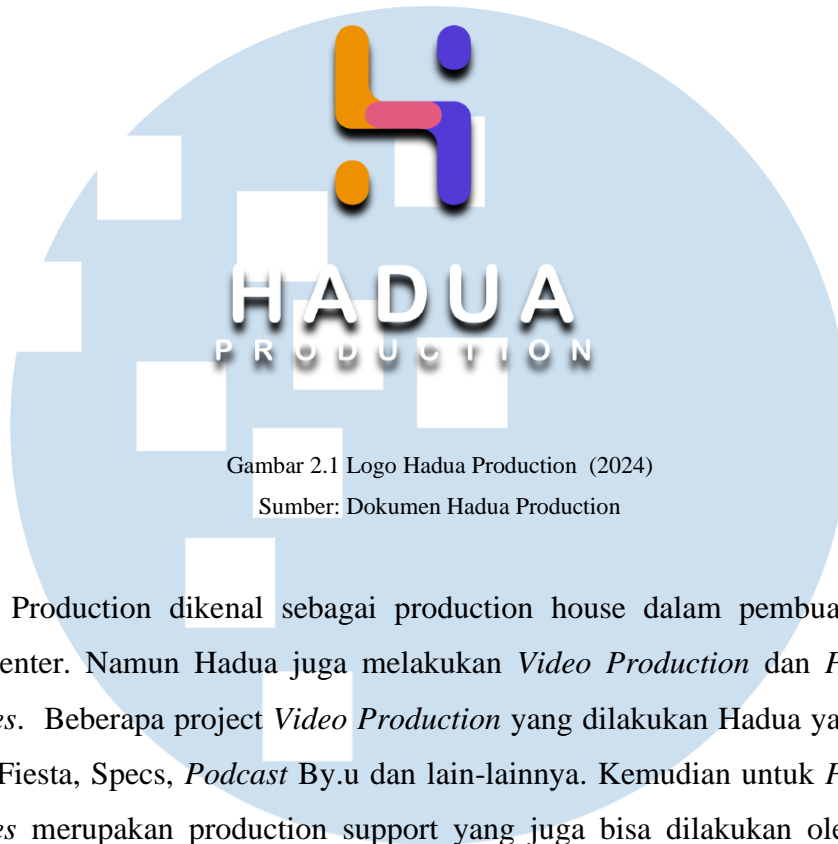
HADUA
PRODUCTION

Gambar 2.1 Logo Hadua Production (2024)
Sumber: Dokumen Hadua Production

Production dikenal sebagai production house dalam pembua enter. Namun Hadua juga melakukan *Video Production* dan *F es*. Beberapa project *Video Production* yang dilakukan Hadua ya Fiesta, Specs, *Podcast* By.u dan lain-lainnya. Kemudian untuk *F es* merupakan production support yang juga bisa dilakukan ole